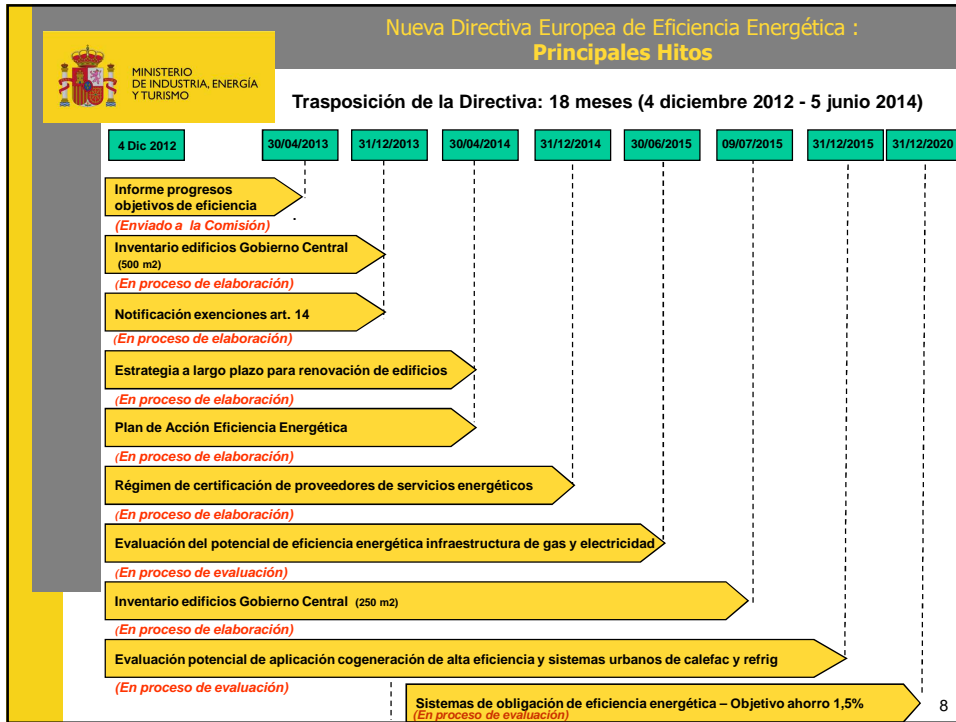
MINISTERIO DE INDUSTRIA, ENERGÍA Y TURISMO

Nueva Directiva Europea de Eficiencia Energética : **Principales Hitos**

Trasposición de la Directiva: 18 meses (4 diciembre 2012 - 5 junio 2014)

4 Dic 2012 | 30/04/2013 | 31/12/2013 | 30/04/2014 | 31/12/2014 | 30/06/2015 | 09/07/2015 | 31/12/2015 | 31/12/2020

Informe progresos objetivos de eficiencia
(Enviado a la Comisión)

Inventario edificios Gobierno Central (500 m2)
(En proceso de elaboración)

Notificación exenciones art. 14
(En proceso de elaboración)

Estrategia a largo plazo para renovación de edificios
(En proceso de elaboración)

Plan de Acción Eficiencia Energética
(En proceso de elaboración)

Régimen de certificación de proveedores de servicios energéticos
(En proceso de elaboración)

Evaluación del potencial de eficiencia energética infraestructura de gas y electricidad
(En proceso de evaluación)

Inventario edificios Gobierno Central (250 m2)
(En proceso de elaboración)

Evaluación potencial de aplicación cogeneración de alta eficiencia y sistemas urbanos de calefac y refrig
(En proceso de evaluación)

Sistemas de obligación de eficiencia energética – Objetivo ahorro 1,5%
(En proceso de evaluación)

8